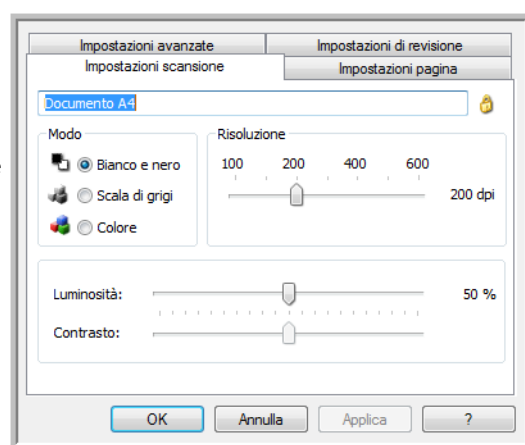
Impostazioni avanzate
Impostazioni di revisione
Impostazioni scansione
Impostazioni pagina

Documento A4

Modo
Bianco e nero
Scala di grigi
Colore

Risoluzione
100 200 400 600
200 dpi

Luminosità:
50 %
Contrasto:

OK
Annulla
Applica
?